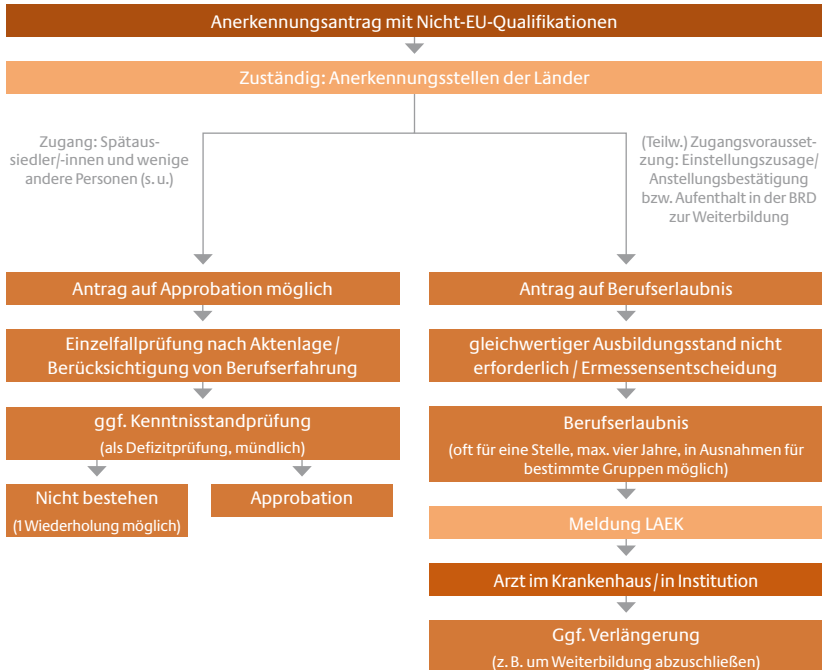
Anerkennungsantrag mit Nicht-EU-Qualifikationen

Zuständig: Anerkennungsstellen der Länder

Zugang: Spätaussiedler/-innen und wenige andere Personen (s. u.)

(Teilw.) Zugangsvoraussetzung: Einstellungszusage/ Anstellungsbestätigung bzw. Aufenthalt in der BRD zur Weiterbildung

Antrag auf Approbation möglich

Einzelfallprüfung nach Aktenlage / Berücksichtigung von Berufserfahrung

ggf. Kenntnisstandprüfung
(als Defizitprüfung, mündlich)

Nicht bestehen
(1 Wiederholung möglich)

Approbation

Antrag auf Berufserlaubnis

gleichwertiger Ausbildungsstand nicht erforderlich / Ermessensentscheidung

Berufserlaubnis
(oft für eine Stelle, max. vier Jahre, in Ausnahmen für bestimmte Gruppen möglich)

Meldung LAEK

Arzt im Krankenhaus / in Institution

Ggf. Verlängerung
(z. B. um Weiterbildung abzuschließen)